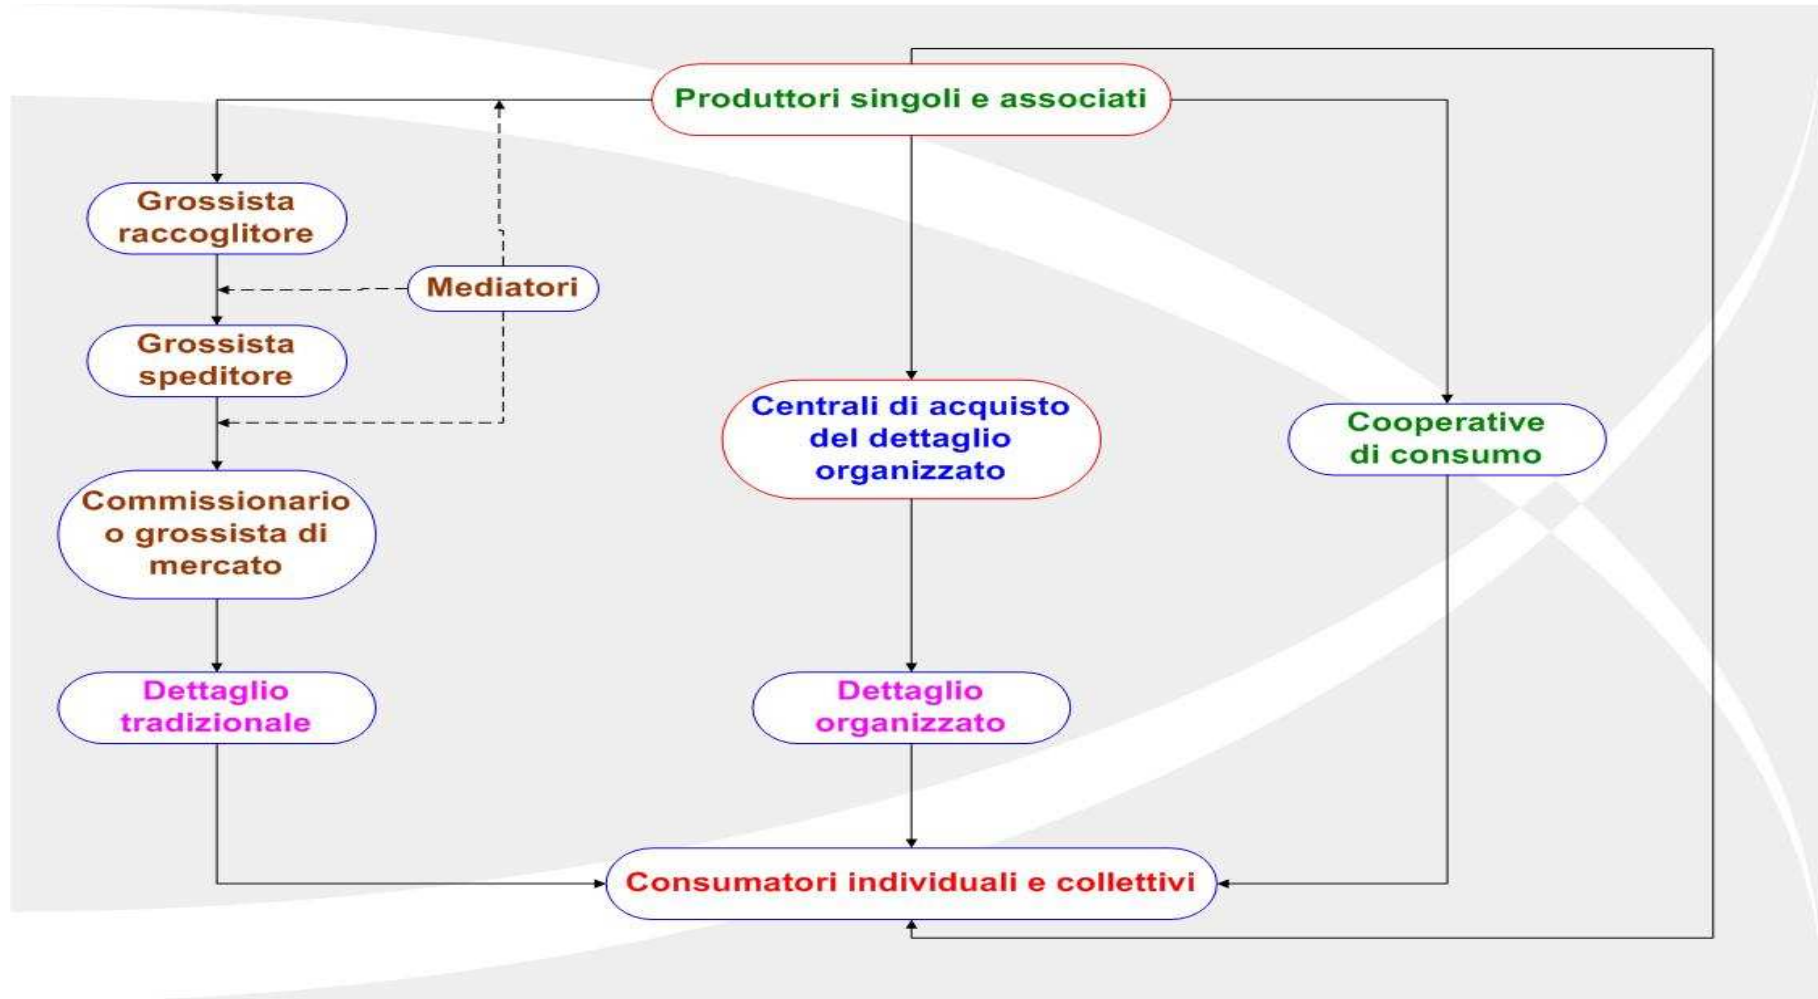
Produttori singoli e associati

Grossista raccoglitore

Mediatori

Grossista speditore

Commissionario o grossista di mercato

Dettaglio tradizionale

Centrali di acquisto del dettaglio organizzato

Dettaglio organizzato

Cooperative di consumo

Consumatori individuali e collettivi